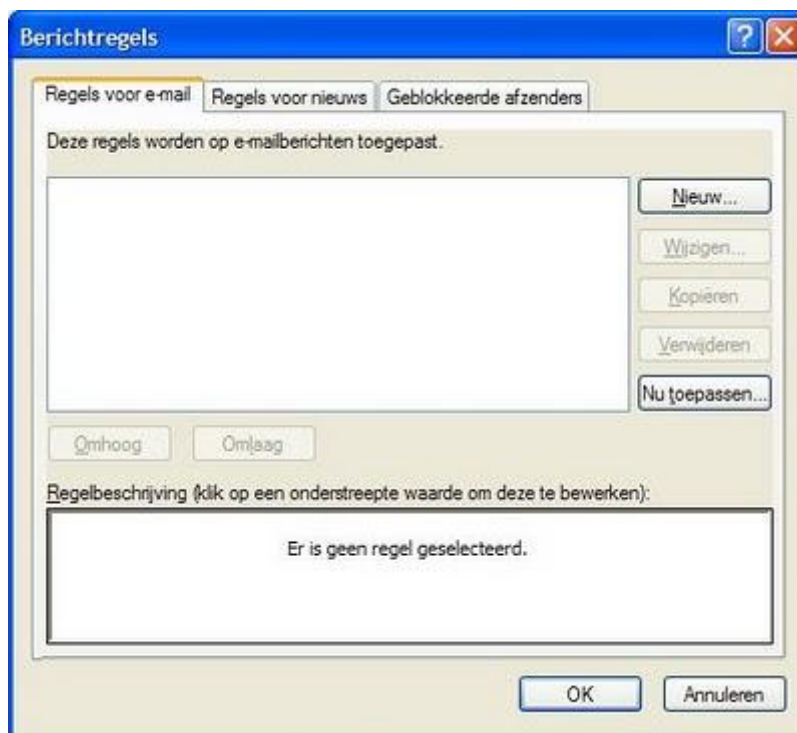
Berichtregels

?

Regels voor e-mail

Regels voor nieuws

Geblokkeerde afzenders

Deze regels worden op e-mailberichten toegepast.

Nieuw...

Wijzigen...

Kopieren

Verwijderen

Nu toepassen...

Omhoog

Omlaag

Regelbeschrijving (klik op een onderstreepte waarde om deze te bewerken):

Er is geen regel geselecteerd.

OK

Annuleren